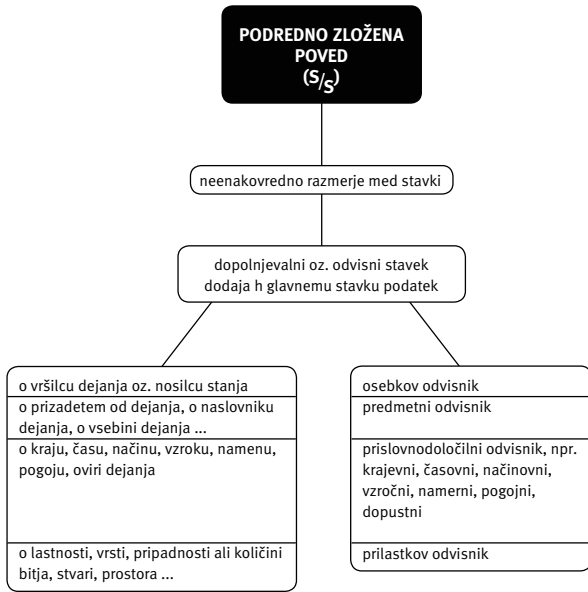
PODREDNO ZLOŽENA POVED
($S/_S$)

neenakovredno razmerje med stavki

dopolnjevalni oz. odvisni stavek dodaja h glavnemu stavku podatek

o vršilcu dejanja oz. nosilcu stanja

o prizadetem od dejanja, o naslovniku dejanja, o vsebini dejanja ...

o kraju, času, načinu, vzroku, namenu, pogoju, oviri dejanja

o lastnosti, vrsti, pripadnosti ali količini bitja, stvari, prostora ...

osebkov odvisnik

predmetni odvisnik

prislovnodoločilni odvisnik, npr. krajevni, časovni, načinovni, vzročni, namerni, pogojni, dopustni

prilastkov odvisnik